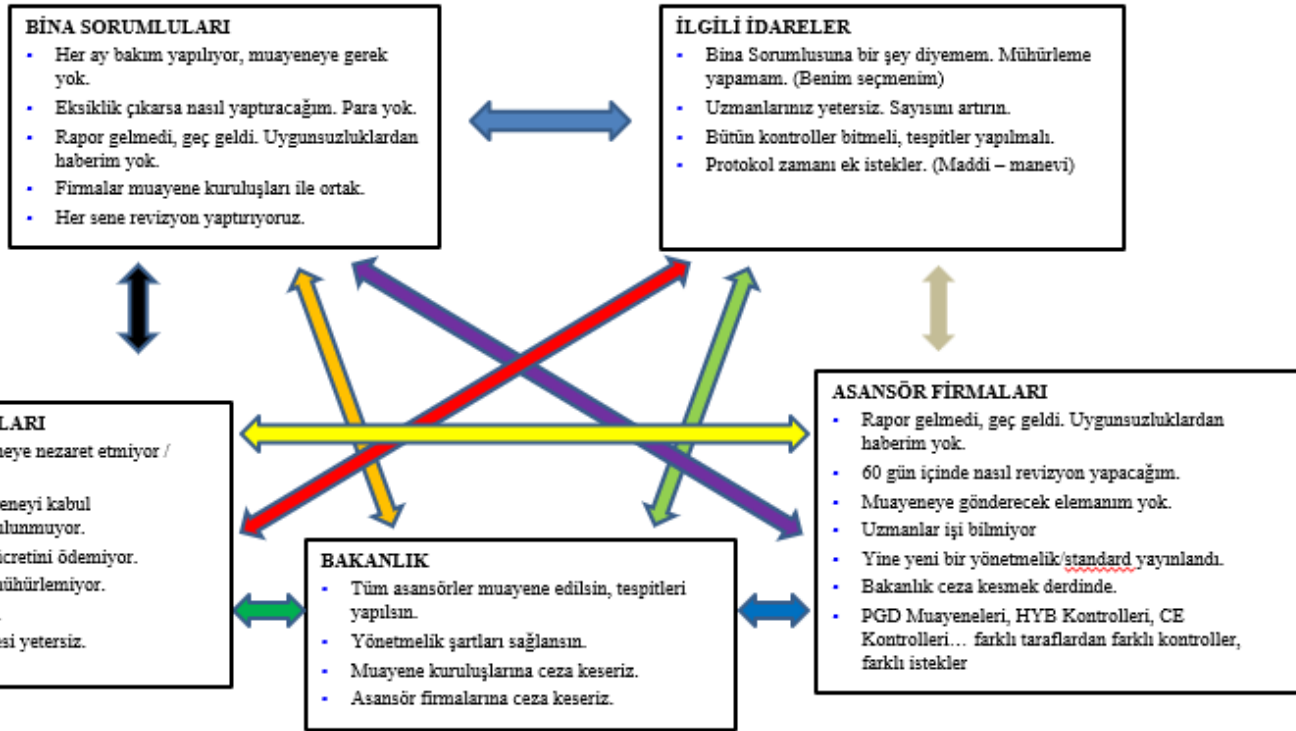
BİNA SORUMLULARI
- Her ay bakım yapılıyor, muayeneye gerek yok.
- Eksiklik çıkarsa nasıl yaptıracağım. Para yok.
- Rapor gelmedi, geç geldi. Uygunsuzluklardan haberim yok.
- Firmalar muayene kuruluşları ile ortak.
- Her sene revizyon yaptırıyoruz.

İLGİLİ İDARELER
- Bina Sorumlusuna bir şey diyemem. Mühürleme yapamam. (Benim seçmenim)
- Uzmanlarınız yetersiz. Sayısını artırın.
- Bütün kontroller bitmeli, tespitler yapılmalı.
- Protokol zamanı ek istekler. (Maddi – manevi)

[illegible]LARI
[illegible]eye nezaret etmiyor /
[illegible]eneyi kabul
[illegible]ulunmuyor.
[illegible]ücretini ödemiyor.
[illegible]ühürlemiyor.
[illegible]esi yetersiz.

ASANSÖR FİRMALARI
- Rapor gelmedi, geç geldi. Uygunsuzluklardan haberim yok.
- 60 gün içinde nasıl revizyon yapacağım.
- Muayeneye gönderecek elemanım yok.
- Uzmanlar işi bilmiyor
- Yine yeni bir yönetmelik/standard yayınlandı.
- Bakanlık ceza kesmek derdinde.
- PGD Muayeneleri, HYB Kontrolleri, CE Kontrolleri… farklı taraflardan farklı kontroller, farklı istekler

BAKANLIK
- Tüm asansörler muayene edilsin, tespitleri yapılsın.
- Yönetmelik şartları sağlansın.
- Muayene kuruluşlarına ceza keseriz.
- Asansör firmalarına ceza keseriz.